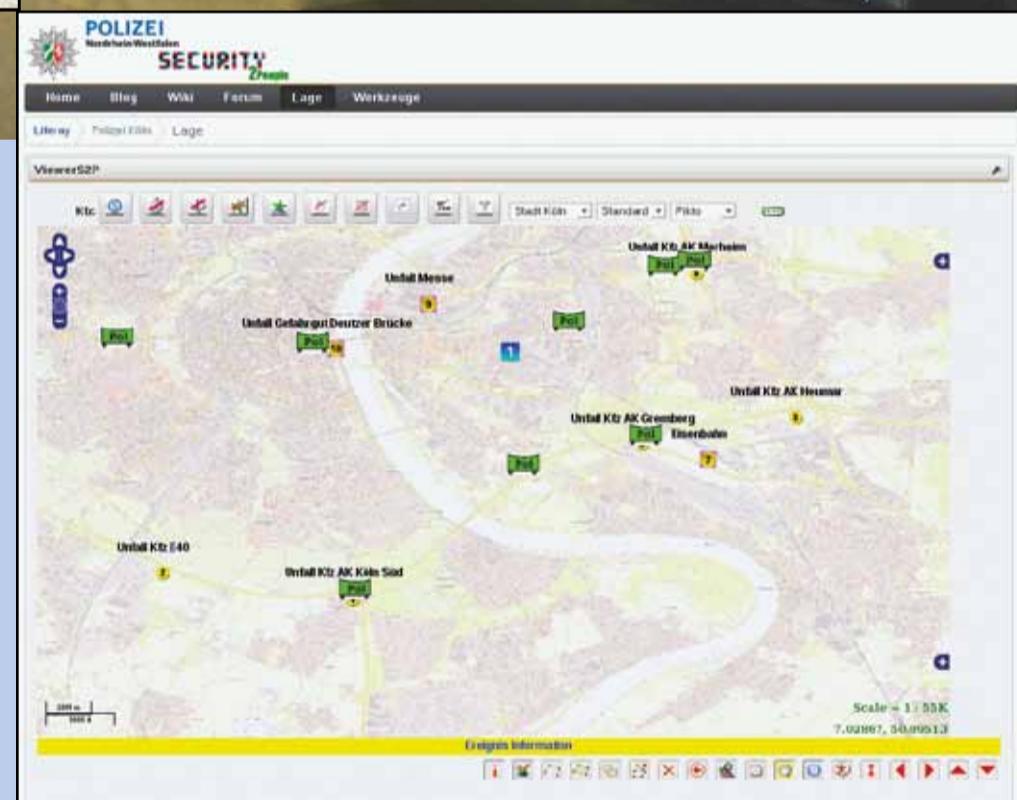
POLIZEI
Nordrhein-Westfalen
SECURITY
Home Blog Wiki Forum Lage Werkzeuge
Liferay > Polizei Köln > Lage
ViewerS2P
Kfz
Stadt Köln
Standard
Pkte
Unfall Kfz AK Merheim
Pol Pol
Unfall Messe
Pol
Unfall Gefahrgut Deutzer Brücke
Pol
Pol
Unfall Kfz AK Heumar
Unfall Kfz AK Gremberg
Pol
Eisenbahn
Pol
Unfall Kfz E40
Unfall Kfz AK Köln Süd
Pol
Scale = 1 : 55K
7.02007, 50.09513
Ereignis Information